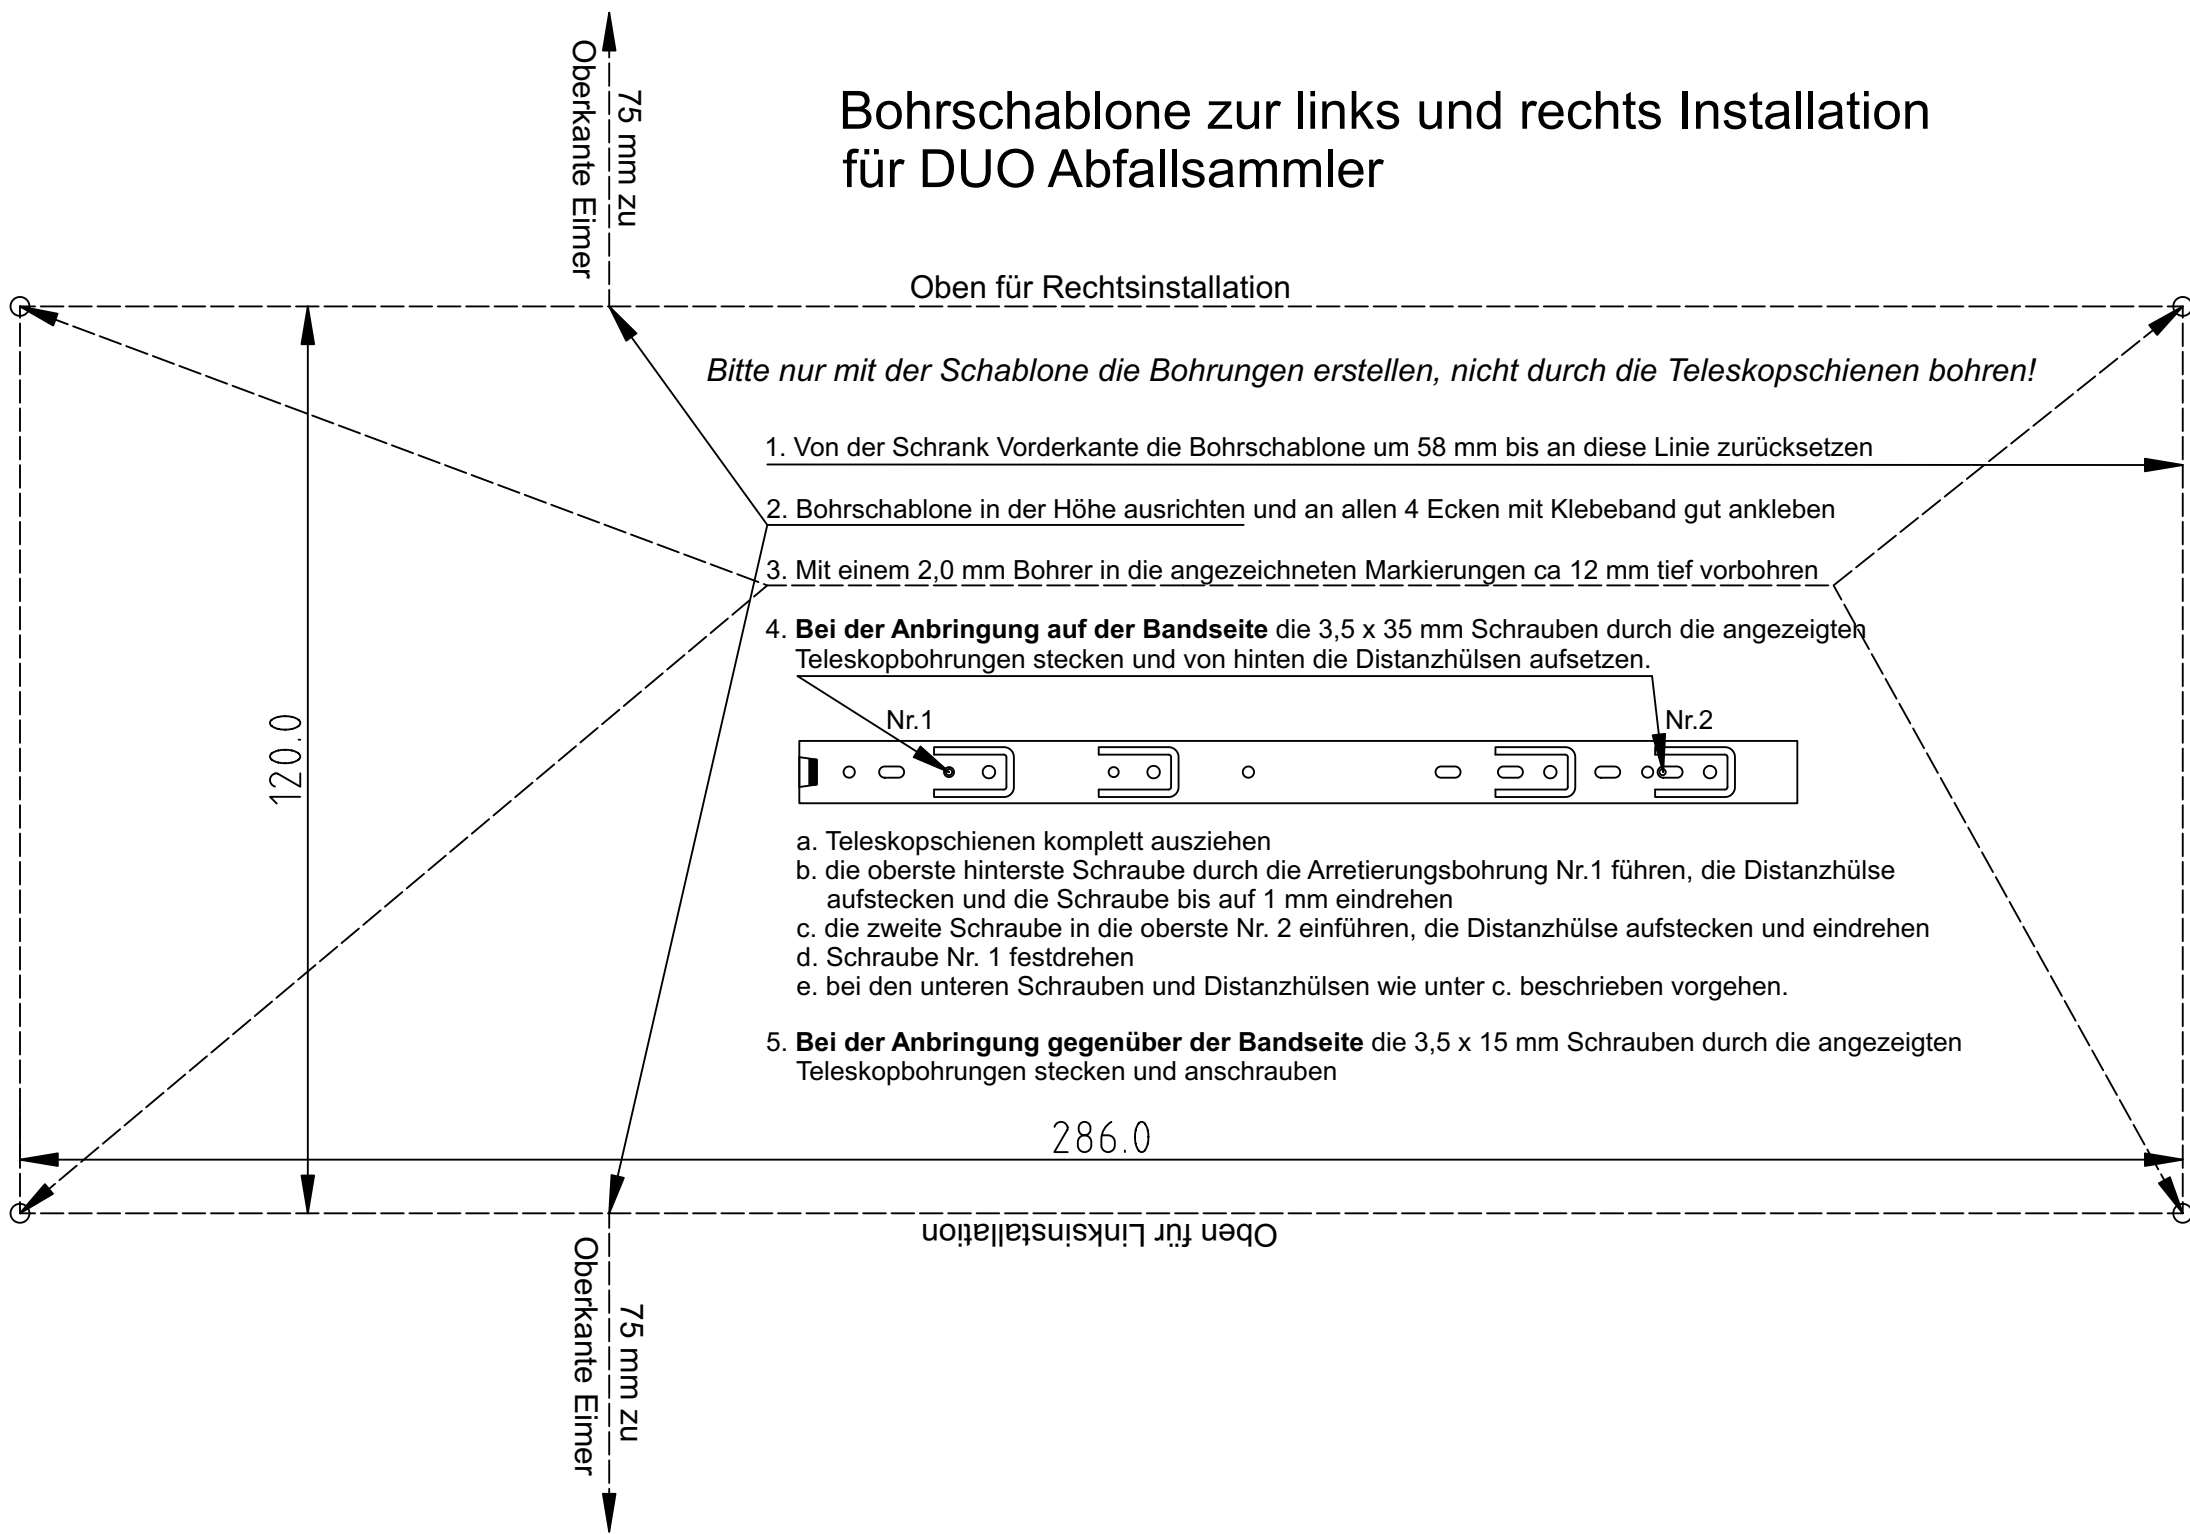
75 mm zu
Oberkante Eimer

Bohrschablone zur links und rechts Installation
für DUO Abfallsammler

Oben für Rechtsinstallation

*Bitte nur mit der Schablone die Bohrungen erstellen, nicht durch die Teleskopschienen bohren!*

1. Von der Schrank Vorderkante die Bohrschablone um 58 mm bis an diese Linie zurücksetzen

2. Bohrschablone in der Höhe ausrichten und an allen 4 Ecken mit Klebeband gut ankleben

3. Mit einem 2,0 mm Bohrer in die angezeichneten Markierungen ca 12 mm tief vorbohren

4. **Bei der Anbringung auf der Bandseite** die 3,5 x 35 mm Schrauben durch die angezeigten Teleskopbohrungen stecken und von hinten die Distanzhülsen aufsetzen.

Nr.1

Nr.2

120.0

a. Teleskopschienen komplett ausziehen
b. die oberste hinterste Schraube durch die Arretierungsbohrung Nr.1 führen, die Distanzhülse aufstecken und die Schraube bis auf 1 mm eindrehen
c. die zweite Schraube in die oberste Nr. 2 einführen, die Distanzhülse aufstecken und eindrehen
d. Schraube Nr. 1 festdrehen
e. bei den unteren Schrauben und Distanzhülsen wie unter c. beschrieben vorgehen.

5. **Bei der Anbringung gegenüber der Bandseite** die 3,5 x 15 mm Schrauben durch die angezeigten Teleskopbohrungen stecken und anschrauben

286.0

Oben für Linksinstallation

Oberkante Eimer
75 mm zu